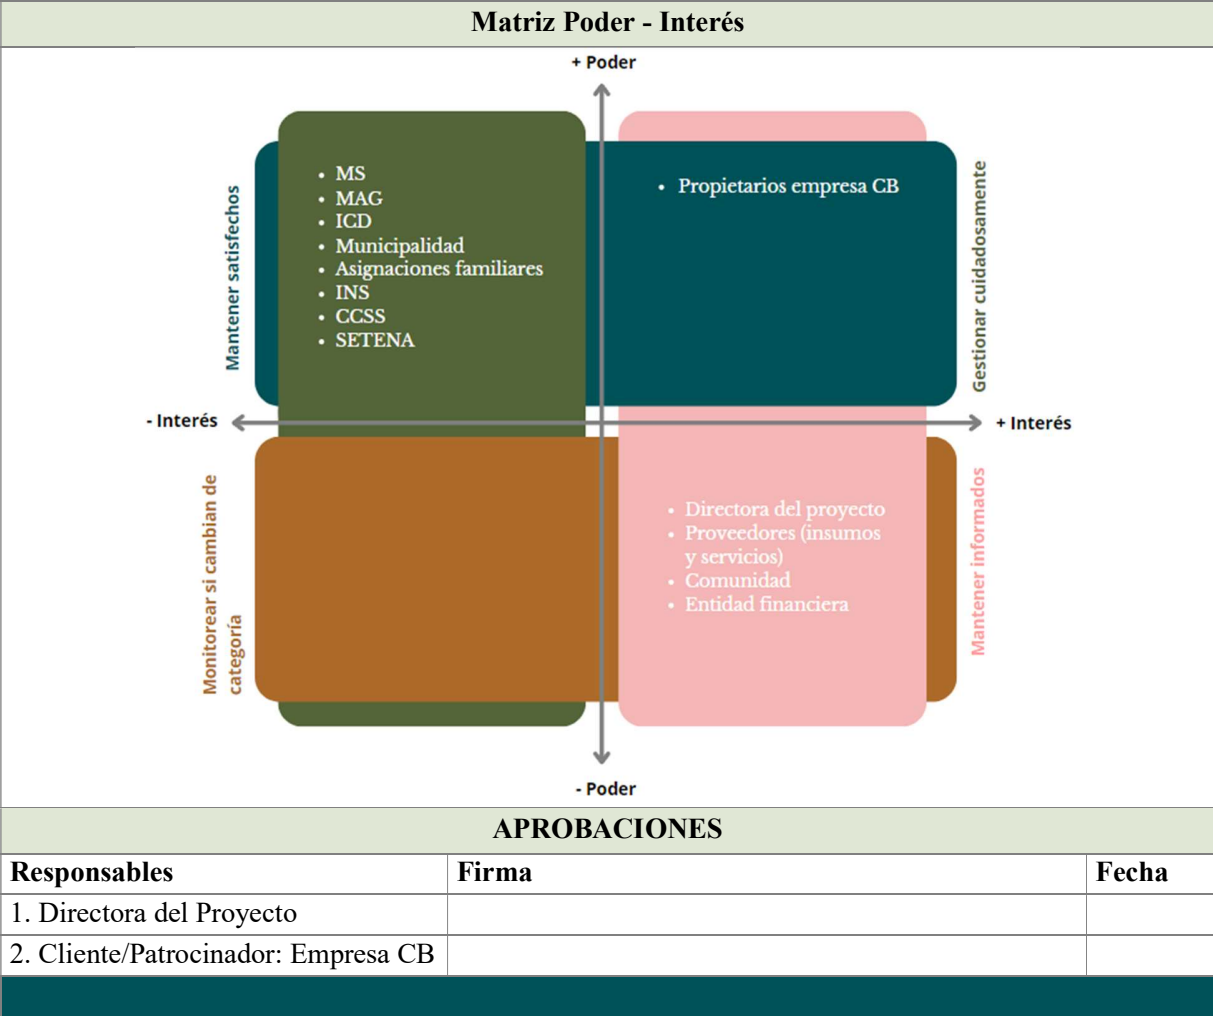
Matriz Poder - Interés

+ Poder

Mantener satisfechos

- MS
- MAG
- ICD
- Municipalidad
- Asignaciones familiares
- INS
- CCSS
- SETENA

- Propietarios empresa CB

Gestionar cuidadosamente

- Interés

+ Interés

Monitorear si cambian de categoría

- Directora del proyecto
- Proveedores (insumos y servicios)
- Comunidad
- Entidad financiera

Mantener informados

- Poder

APROBACIONES

| Responsables | Firma | Fecha |
|---|---|---|
| 1. Directora del Proyecto | | |
| 2. Cliente/Patrocinador: Empresa CB | | |